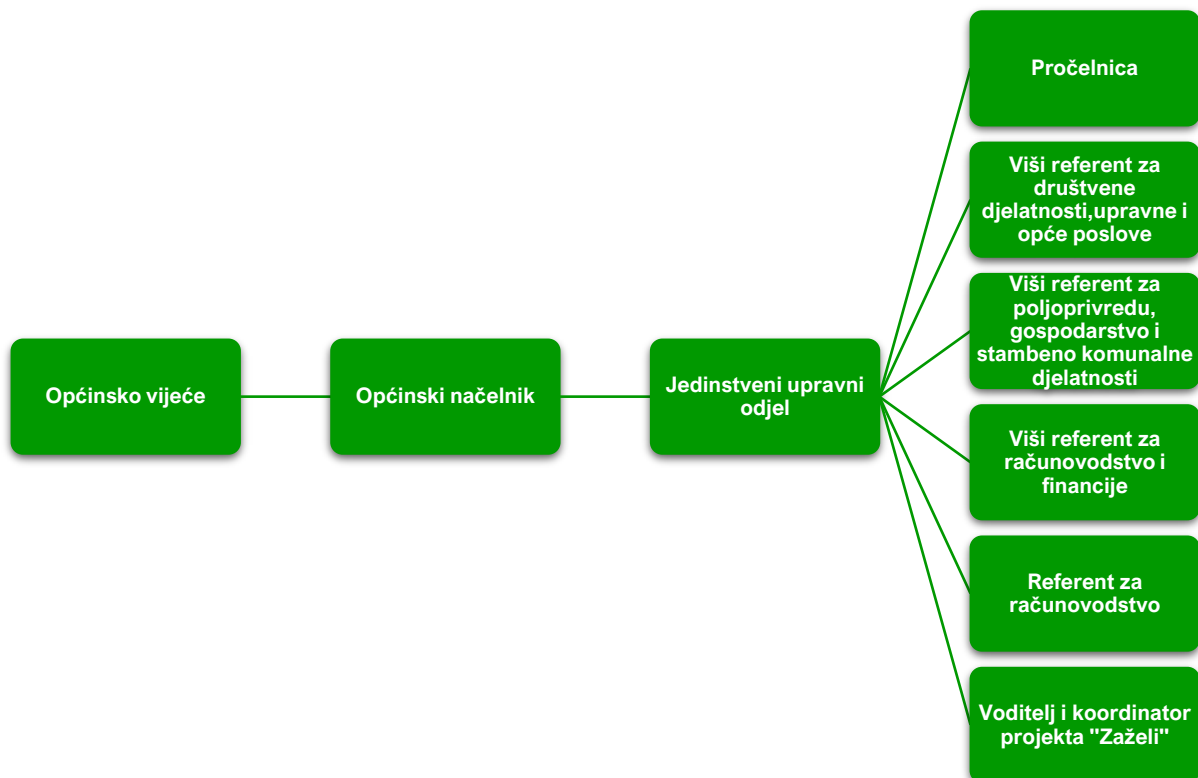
Općinsko vijeće

Općinski načelnik

Jedinstveni upravni odjel

Pročelnica

Viši referent za društvene djelatnosti,upravne i opće poslove

Viši referent za poljoprivredu, gospodarstvo i stambeno komunalne djelatnosti

Viši referent za računovodstvo i financije

Referent za računovodstvo

Voditelj i koordinator projekta "Zaželi"